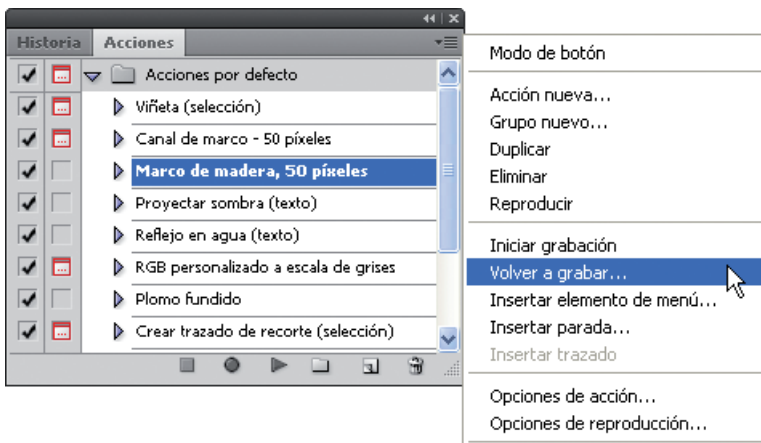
Historia Acciones

Acciones por defecto
Viñeta (selección)
Canal de marco - 50 píxeles
Marco de madera, 50 píxeles
Proyectar sombra (texto)
Reflejo en agua (texto)
RGB personalizado a escala de grises
Plomo fundido
Crear trazado de recorte (selección)

Modo de botón

Acción nueva...
Grupo nuevo...
Duplicar
Eliminar
Reproducir

Iniciar grabación
Volver a grabar...
Insertar elemento de menú...
Insertar parada...
Insertar trazado

Opciones de acción...
Opciones de reproducción...